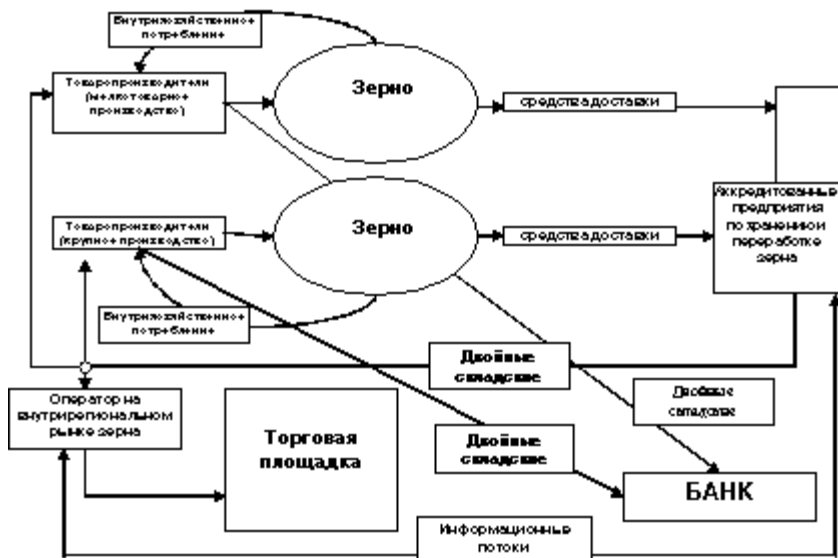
Внутрихозяйственное потребление

Товаропроизводители (мелкотоварное производство)

Зерно

средства доставки

Аккредитованные предприятия по хранению и переработке зерна

Товаропроизводители (крупное производство)

Зерно

средства доставки

Внутрихозяйственное потребление

Двойные складские

Оператор на внутрирегиональном рынке зерна

Торговая площадка

Двойные складские

Двойные складские

БАНК

Информационные потоки